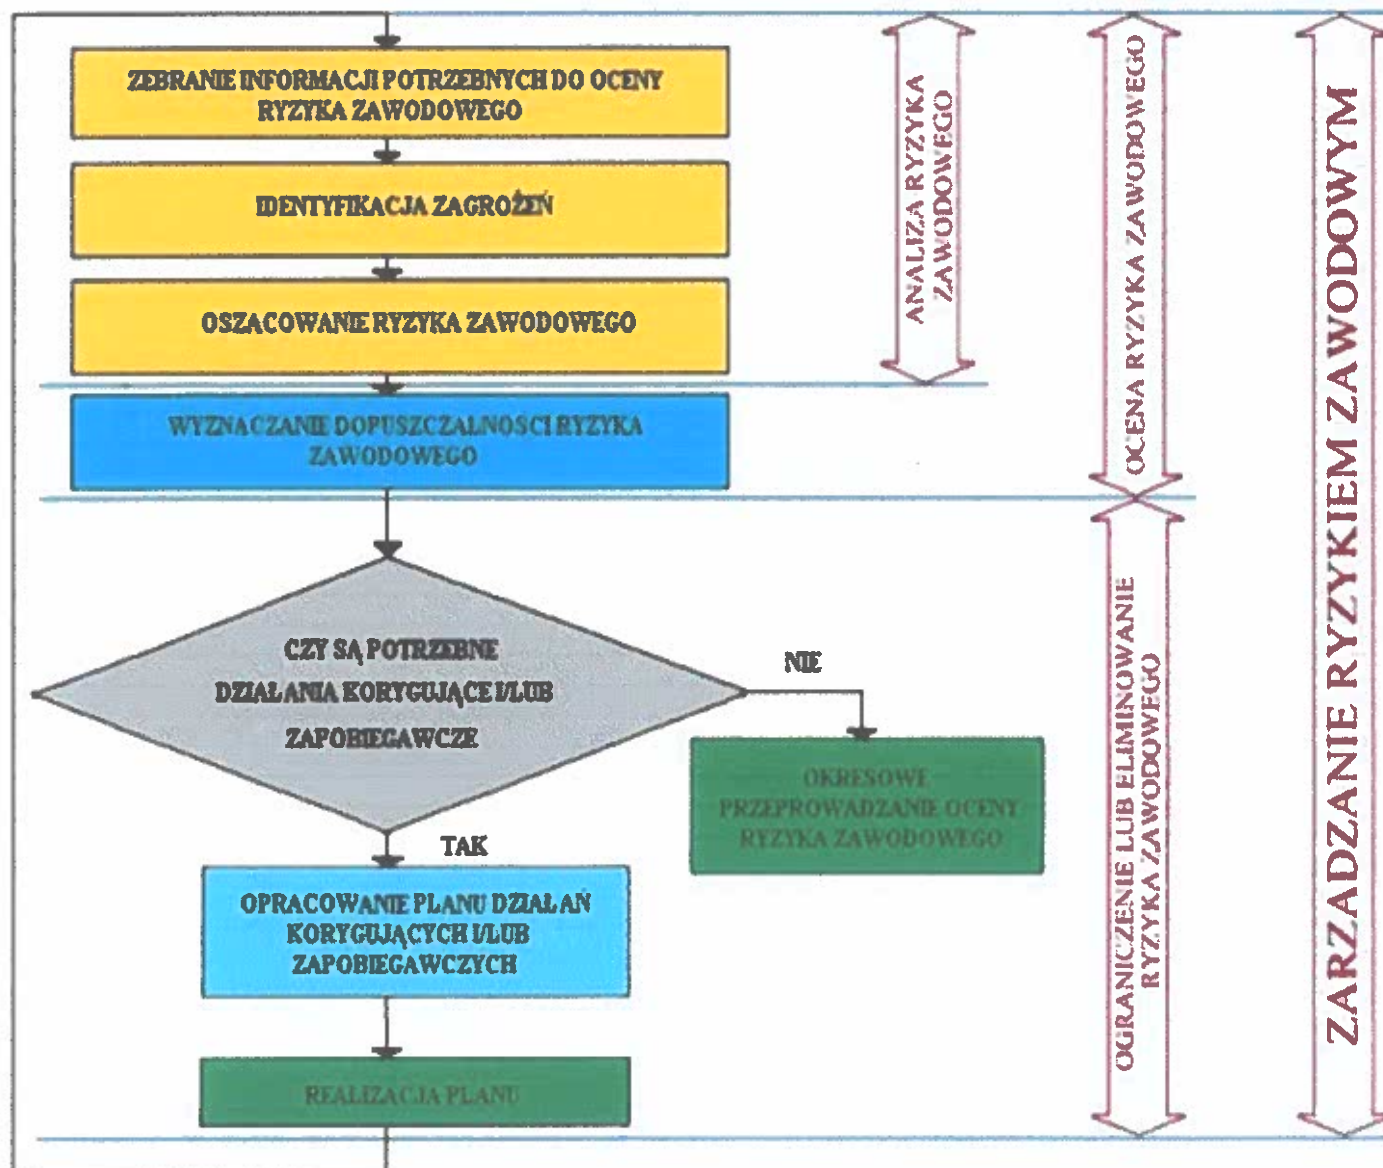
ZEBRANIE INFORMACJI POTRZEBNYCH DO OCENY RYZYKA ZAWODOWEGO

IDENTYFIKACJA ZAGROŻEŃ

OSZACOWANIE RYZYKA ZAWODOWEGO

WYZNACZANIE DOPUSZCZALNOSCI RYZYKA ZAWODOWEGO

CZY SĄ POTRZEBNE DZIAŁANIA KORYGUJĄCE I/LUB ZAPOBIEGAWCZE

NIE

OKRESOWE PRZEPROWADZANIE OCENY RYZYKA ZAWODOWEGO

TAK

OPRACOWANIE PLANU DZIAŁAŃ KORYGUJĄCYCH I/LUB ZAPOBIEGAWCZYCH

REALIZACJA PLANU

ANALIZA RYZYKA ZAWODOWEGO

OCENA RYZYKA ZAWODOWEGO

OGRANICZENIE LUB ELIMINOWANIE RYZYKA ZAWODOWEGO

ZARZĄDZANIE RYZYKIEM ZAWODOWYM